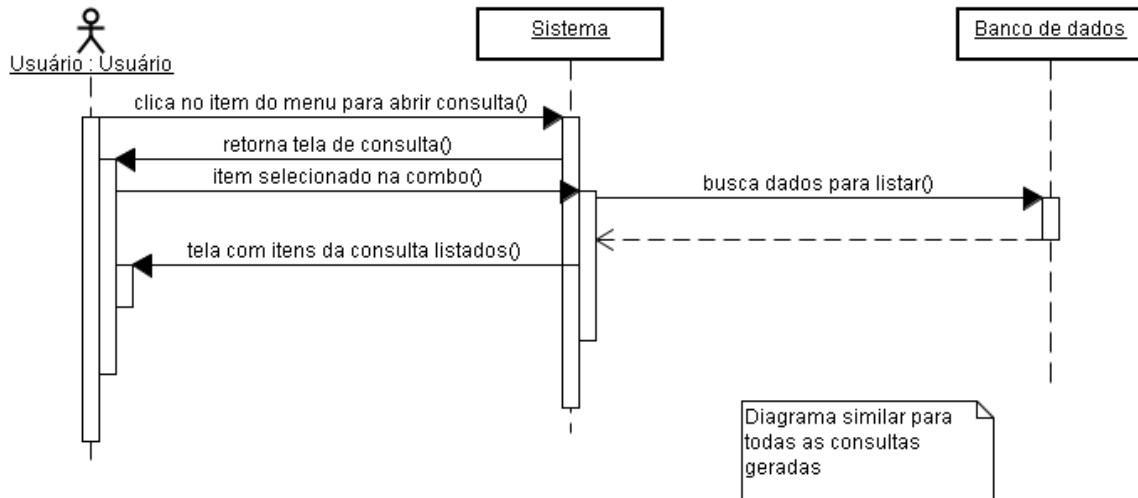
Usuário : Usuário

Sistema

Banco de dados

clica no item do menu para abrir consulta()

retorna tela de consulta()

item selecionado na combo()

busca dados para listar()

tela com itens da consulta listados()

Diagrama similar para todas as consultas geradas